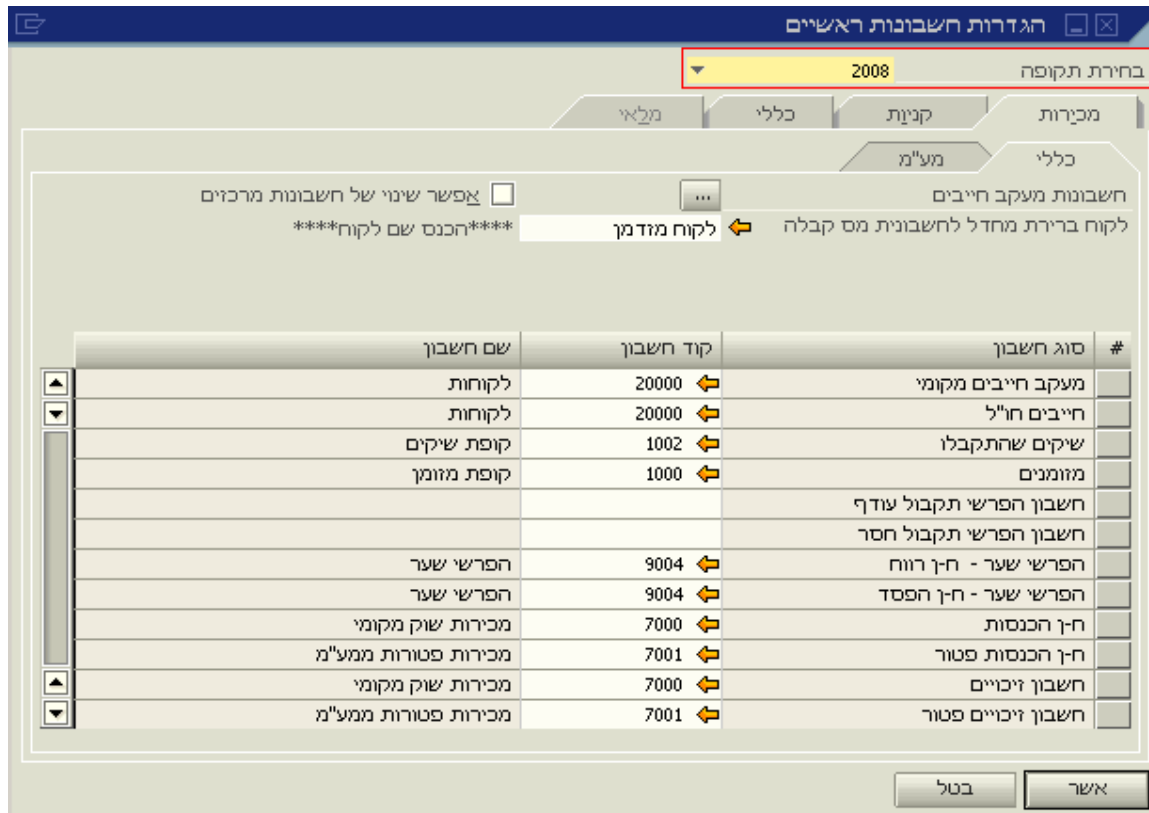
הגדרות חשבונות ראשיים

בחירת תקופה 2008

מכירות | קניות | כללי | מלאי

כללי | מע"מ

חשבונות מעקב חייבים ...
אפשר שינוי של חשבונות מרכזים
לקוח ברירת מחדל לחשבונית מס קבלה לקוח מזדמן ****הכנס שם לקוח****

| # | סוג חשבון | קוד חשבון | שם חשבון |
|---|---|---|---|
| | מעקב חייבים מקומי | 20000 | לקוחות |
| | חייבים חו"ל | 20000 | לקוחות |
| | שיקים שהתקבלו | 1002 | קופת שיקים |
| | מזומנים | 1000 | קופת מזומן |
| | חשבון הפרשי תקבול עודף | | |
| | חשבון הפרשי תקבול חסר | | |
| | הפרשי שער - ח-ן רווח | 9004 | הפרשי שער |
| | הפרשי שער - ח-ן הפסד | 9004 | הפרשי שער |
| | ח-ן הכנסות | 7000 | מכירות שוק מקומי |
| | ח-ן הכנסות פטור | 7001 | מכירות פטורות ממע"מ |
| | חשבון זיכויים | 7000 | מכירות שוק מקומי |
| | חשבון זיכויים פטור | 7001 | מכירות פטורות ממע"מ |

אשר | בטל